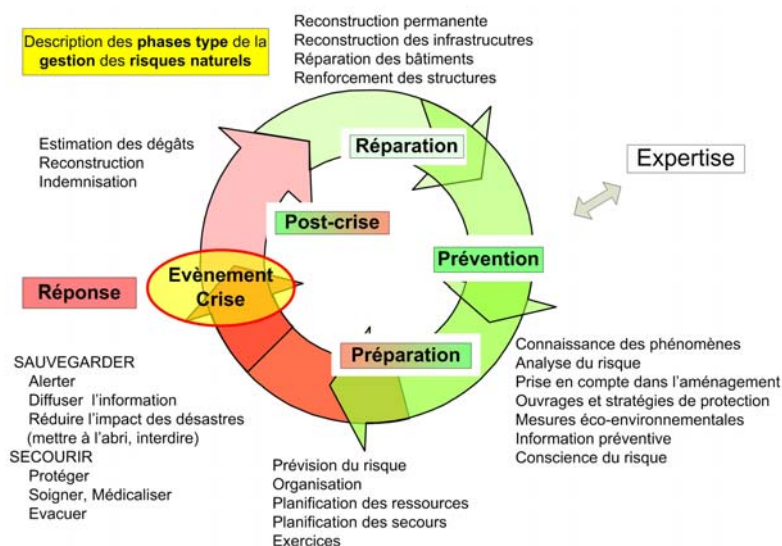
Description des **phases type** de la **gestion** des **risques naturels**

Reconstruction permanente
Reconstruction des infrastrucutres
Réparation des bâtiments
Renforcement des structures

Estimation des dégâts
Reconstruction
Indemnisation

Réparation

Expertise

Post-crise

Prévention

Réponse

Evènement Crise

Préparation

SAUVEGARDER
Alerter
Diffuser l'information
Réduire l'impact des désastres (mettre à l'abri, interdire)
SECOURIR
Protéger
Soigner, Médicaliser
Evacuer

Connaissance des phénomènes
Analyse du risque
Prise en compte dans l'aménagement
Ouvrages et stratégies de protection
Mesures éco-environnementales
Information préventive
Conscience du risque

Prévision du risque
Organisation
Planification des ressources
Planification des secours
Exercices